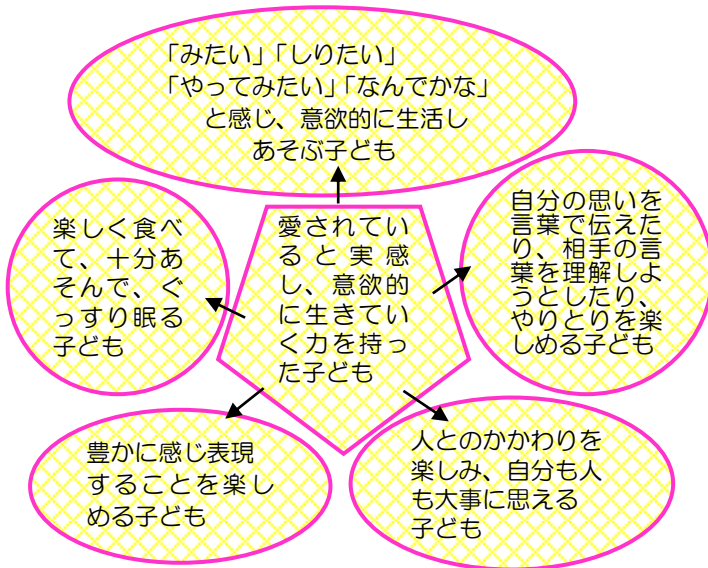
「みたい」「しりたい」
「やってみたい」「なんでかな」
と感じ、意欲的に生活し
あそぶ子ども

楽しく食べて、十分あそんで、ぐっすり眠る子ども

愛されていると実感し、意欲的に生きていく力を持った子ども

自分の思いを言葉で伝えたり、相手の言葉を理解しようとしたり、やりとりを楽しめる子ども

豊かに感じ表現することを楽しめる子ども

人とのかかわりを楽しみ、自分も人も大事に思える子ども